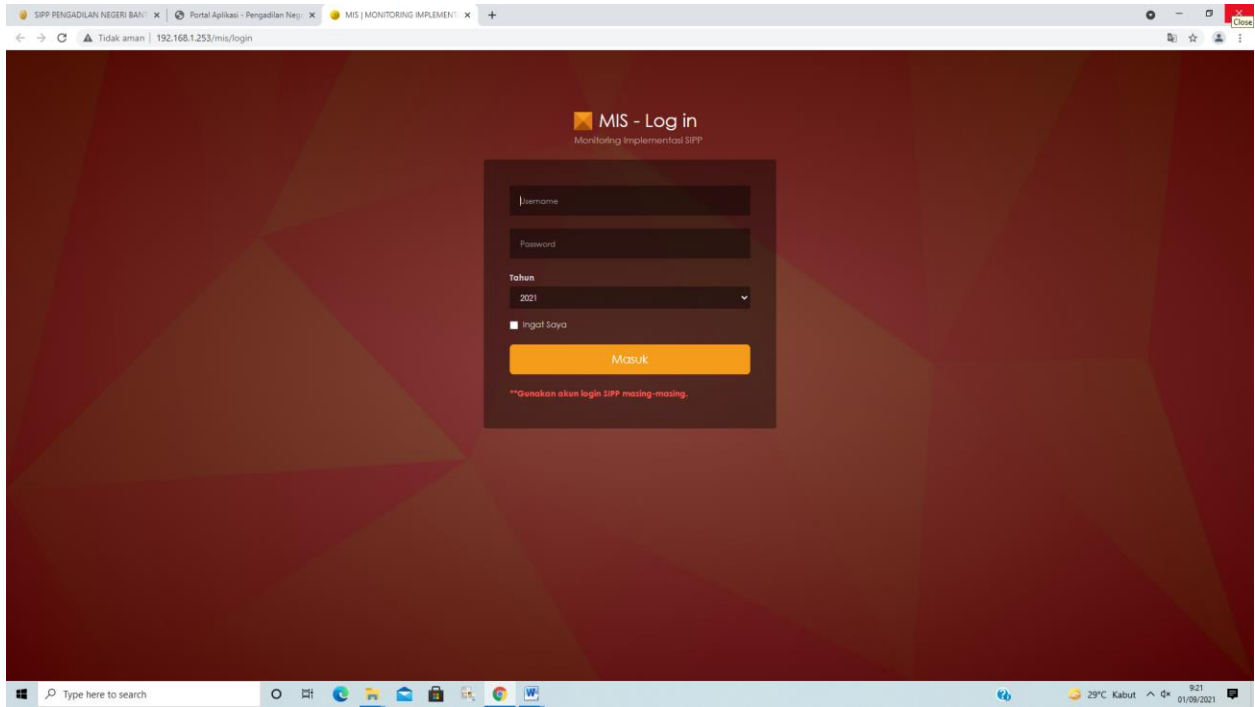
SIPP PENGADILAN NEGERI BANT ×
Portal Aplikasi - Pengadilan Neg ×
MIS | MONITORING IMPLEMENT ×
+

Close

Tidak aman | 192.168.1.253/mis/login

MIS - Log in
Monitoring Implementasi SIPP

Username

Password

Tahun
2021

Ingat Saya

Masuk

**Gunakan akun login SIPP masing-masing.

Type here to search

29°C Kabut
9:21
01/09/2021